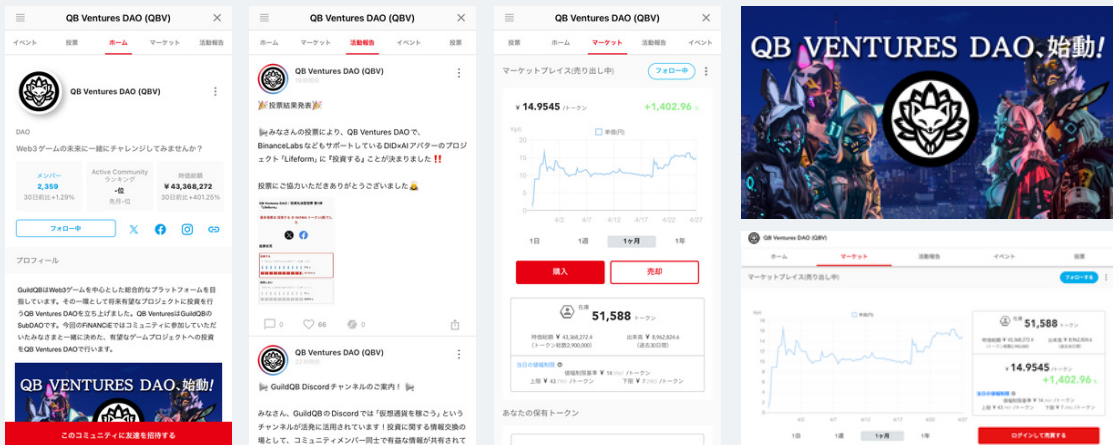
QB Ventures DAO (QBV)

イベント 投票 ホーム マーケット 活動報告

QB Ventures DAO (QBV)

DAO

Web3ゲームの未来に一緒にチャレンジしてみませんか？

| メンバー | Active Community ランキング | 時価総額 |
|---|---|---|
| 2,359 | -位 | ¥43,368,272 |
| 30日前比+1.29% | 先月-位 | 30日前比+401.25% |

フォロー中

プロフィール

GuildQBはWeb3ゲームを中心とした総合的なプラットフォームを目指しています。その一環として将来有望なプロジェクトに投資を行うQB Ventures DAOを立ち上げました。QB VenturesはGuildQBのSubDAOです。今回のFiNANCiEではコミュニティに参加していただいたみなさまと一緒に決めた、有望なゲームプロジェクトへの投資をQB Ventures DAOで行います。

QB VENTURES DAO、始動!

このコミュニティに友達を招待する

QB Ventures DAO (QBV)

ホーム マーケット 活動報告 イベント 投票

QB Ventures DAO (QBV)

🎉投票結果発表🎉

🏁みなさんの投票により、QB Ventures DAOで、BinanceLabsなどもサポートしているDiD×AIアバターのプロジェクト「Lifeform」に「投資する」ことが決まりました‼️

投票にご協力いただきありがとうございました🙇

0 66

QB Ventures DAO (QBV)

🏁GuildQB Discordチャンネルのご案内！🏁

みなさん、GuildQBのDiscordでは「仮想通貨を稼ごう」というチャンネルが活発に活用されています！投資に関する情報交換の場として、コミュニティメンバー同士で有益な情報が共有されて

QB Ventures DAO (QBV)

投票 ホーム マーケット 活動報告 イベント

マーケットプレイス(売り出し中) フォロー中

¥14.9545 /トークン +1,402.96

単価(円)

4/2 4/7 4/12 4/17 4/22 4/27

1日 1週 1ヶ月 1年

購入 売却

在庫
51,588 トークン

時価総額 ¥43,368,272.4
出来高 ¥8,962,826.6

あなたの保有トークン

QB VENTURES DAO、始動!

QB Ventures DAO (QBV)

ホーム マーケット 活動報告 イベント 投票

マーケットプレイス(売り出し中) フォローする

単価(円)

1日 1週 1ヶ月 1年

在庫
51,588 トークン

¥14.9545 /トークン
+1,402.96

ログインして売買する